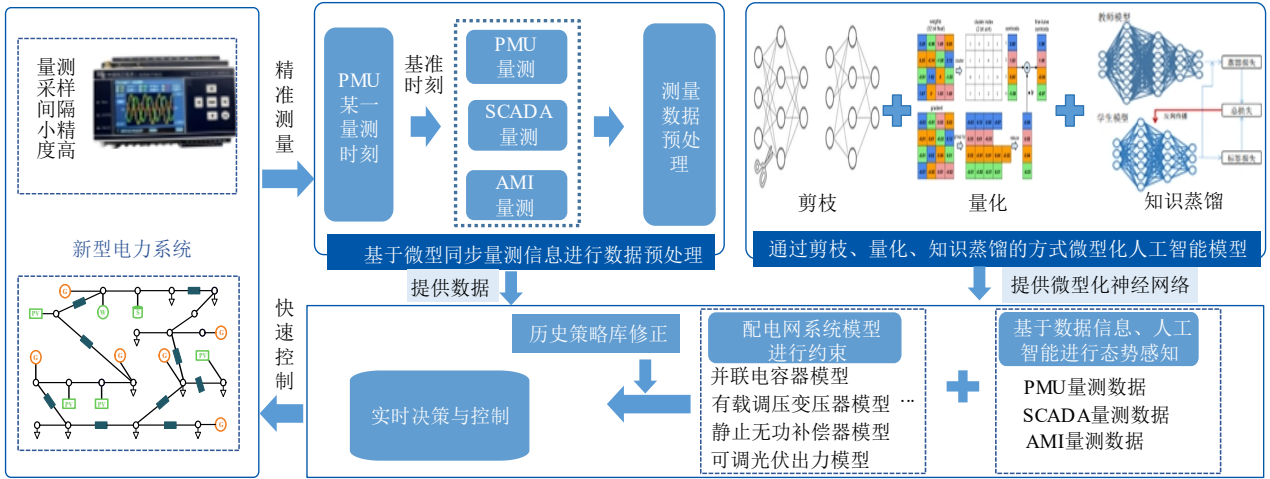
量测采样间隔小精度高

新型电力系统

精准测量

PMU某一量测时刻

基准时刻

PMU量测

SCADA量测

AMI量测

测量数据预处理

基于微型同步量测信息进行数据预处理

剪枝

量化

知识蒸馏

通过剪枝、量化、知识蒸馏的方式微型化人工智能模型

提供数据

提供微型化神经网络

快速控制

历史策略库修正

配电网系统模型进行约束

并联电容器模型
有载调压变压器模型 …
静止无功补偿器模型
可调光伏出力模型

基于数据信息、人工智能进行态势感知

PMU量测数据
SCADA量测数据
AMI量测数据

实时决策与控制